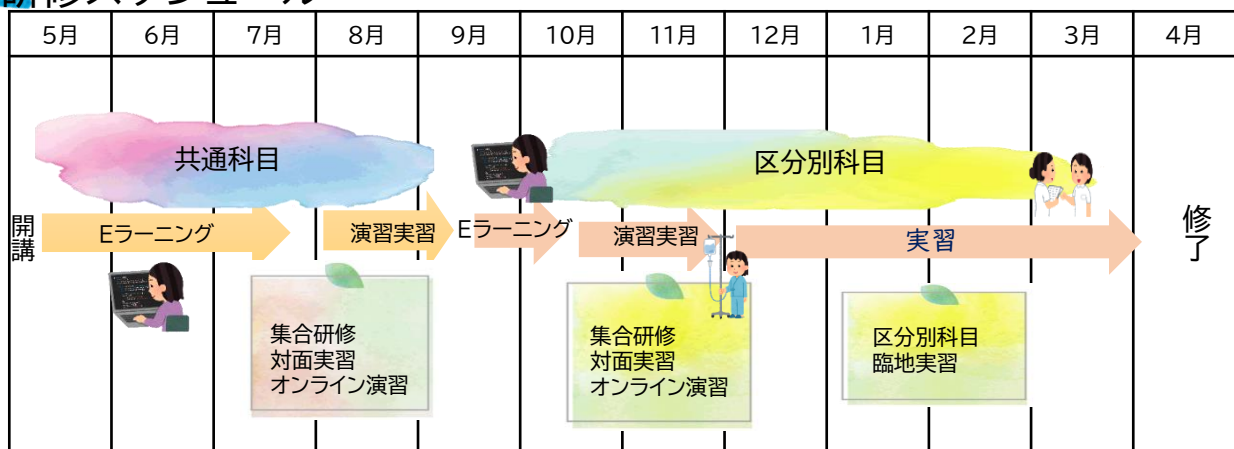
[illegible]修スケジュール

| 5月 | 6月 | 7月 | 8月 | 9月 | 10月 | 11月 | 12月 | 1月 | 2月 | 3月 | 4月 |
|---|---|---|---|---|---|---|---|---|---|---|---|

共通科目

区分別科目

開講

Eラーニング

演習実習

Eラーニング

演習実習

実習

修了

集合研修
対面実習
オンライン演習

集合研修
対面実習
オンライン演習

区分別科目
臨地実習